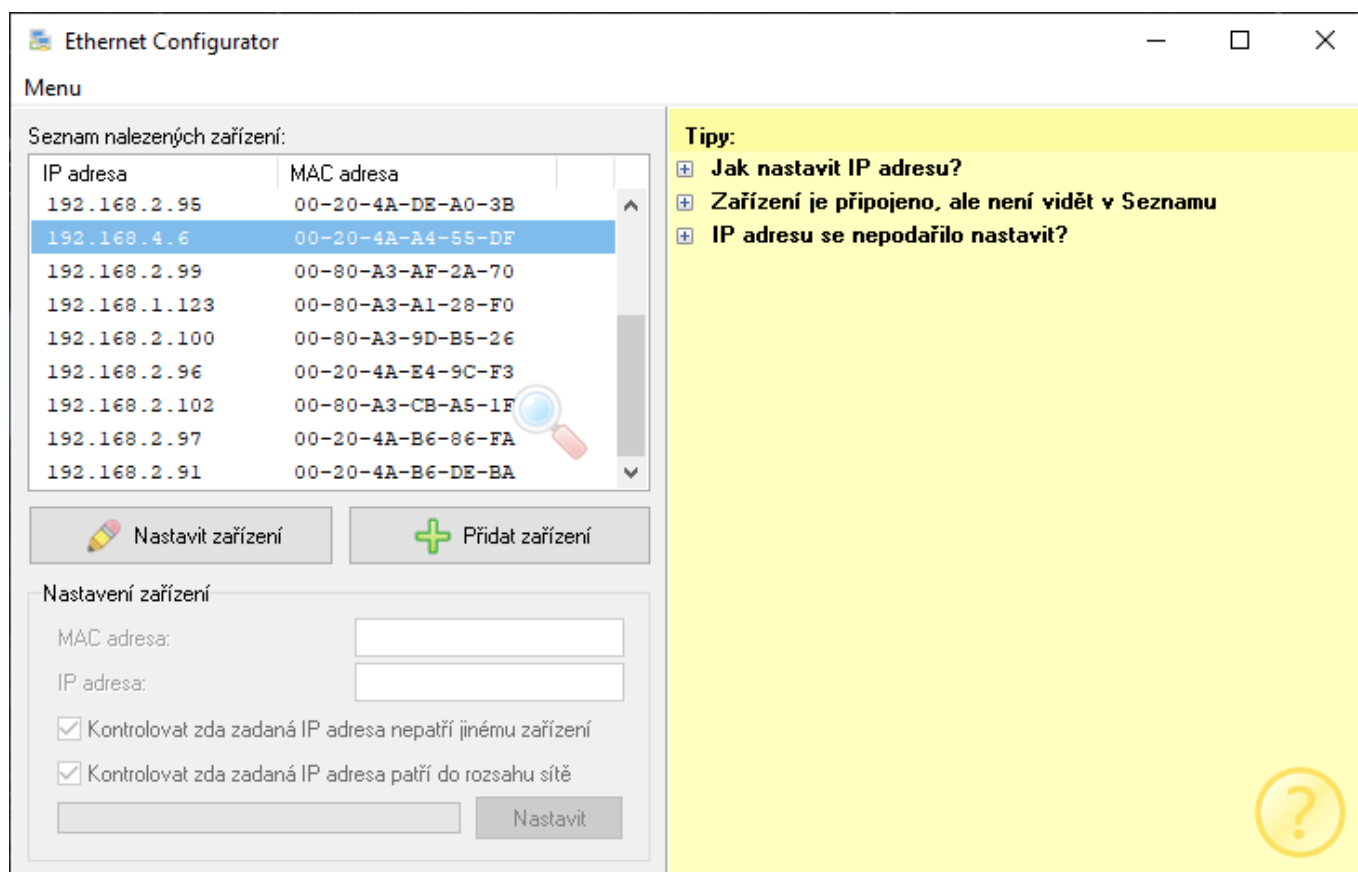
Ethernet Configurator

Menu

Seznam nalezených zařízení:

| IP adresa | MAC adresa |
|---|---|
| 192.168.2.95 | 00-20-4A-DE-A0-3B |
| 192.168.4.6 | 00-20-4A-A4-55-DF |
| 192.168.2.99 | 00-80-A3-AF-2A-70 |
| 192.168.1.123 | 00-80-A3-A1-28-F0 |
| 192.168.2.100 | 00-80-A3-9D-B5-26 |
| 192.168.2.96 | 00-20-4A-E4-9C-F3 |
| 192.168.2.102 | 00-80-A3-CB-A5-1F |
| 192.168.2.97 | 00-20-4A-B6-86-FA |
| 192.168.2.91 | 00-20-4A-B6-DE-BA |

Nastavit zařízení

Přidat zařízení

Nastavení zařízení

MAC adresa:

IP adresa:

Kontrolovat zda zadaná IP adresa nepatří jinému zařízení

Kontrolovat zda zadaná IP adresa patří do rozsahu sítě

Nastavit

Tipy:

Jak nastavit IP adresu?

Zařízení je připojeno, ale není vidět v Seznamu

IP adresu se nepodařilo nastavit?

?